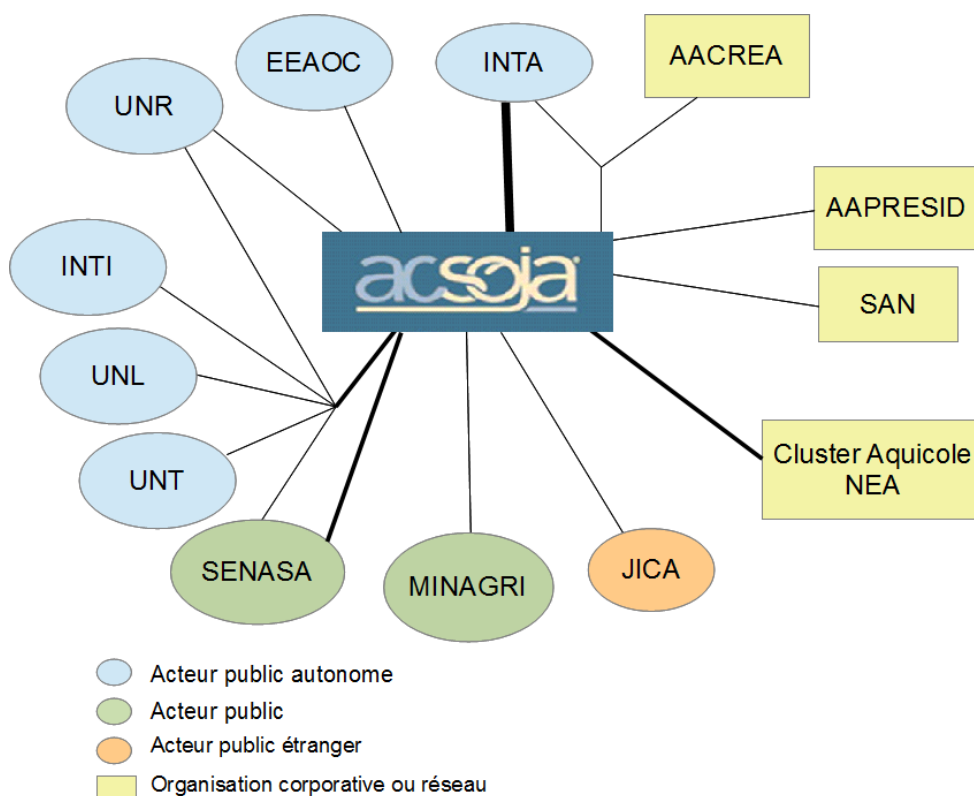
EEAOC

INTA

AACREA

UNR

AAPRESID

INTI

acsoja

SAN

UNL

Cluster Aquicole NEA

UNT

SENASA

MINAGRI

JICA

Acteur public autonome

Acteur public

Acteur public étranger

Organisation corporative ou réseau